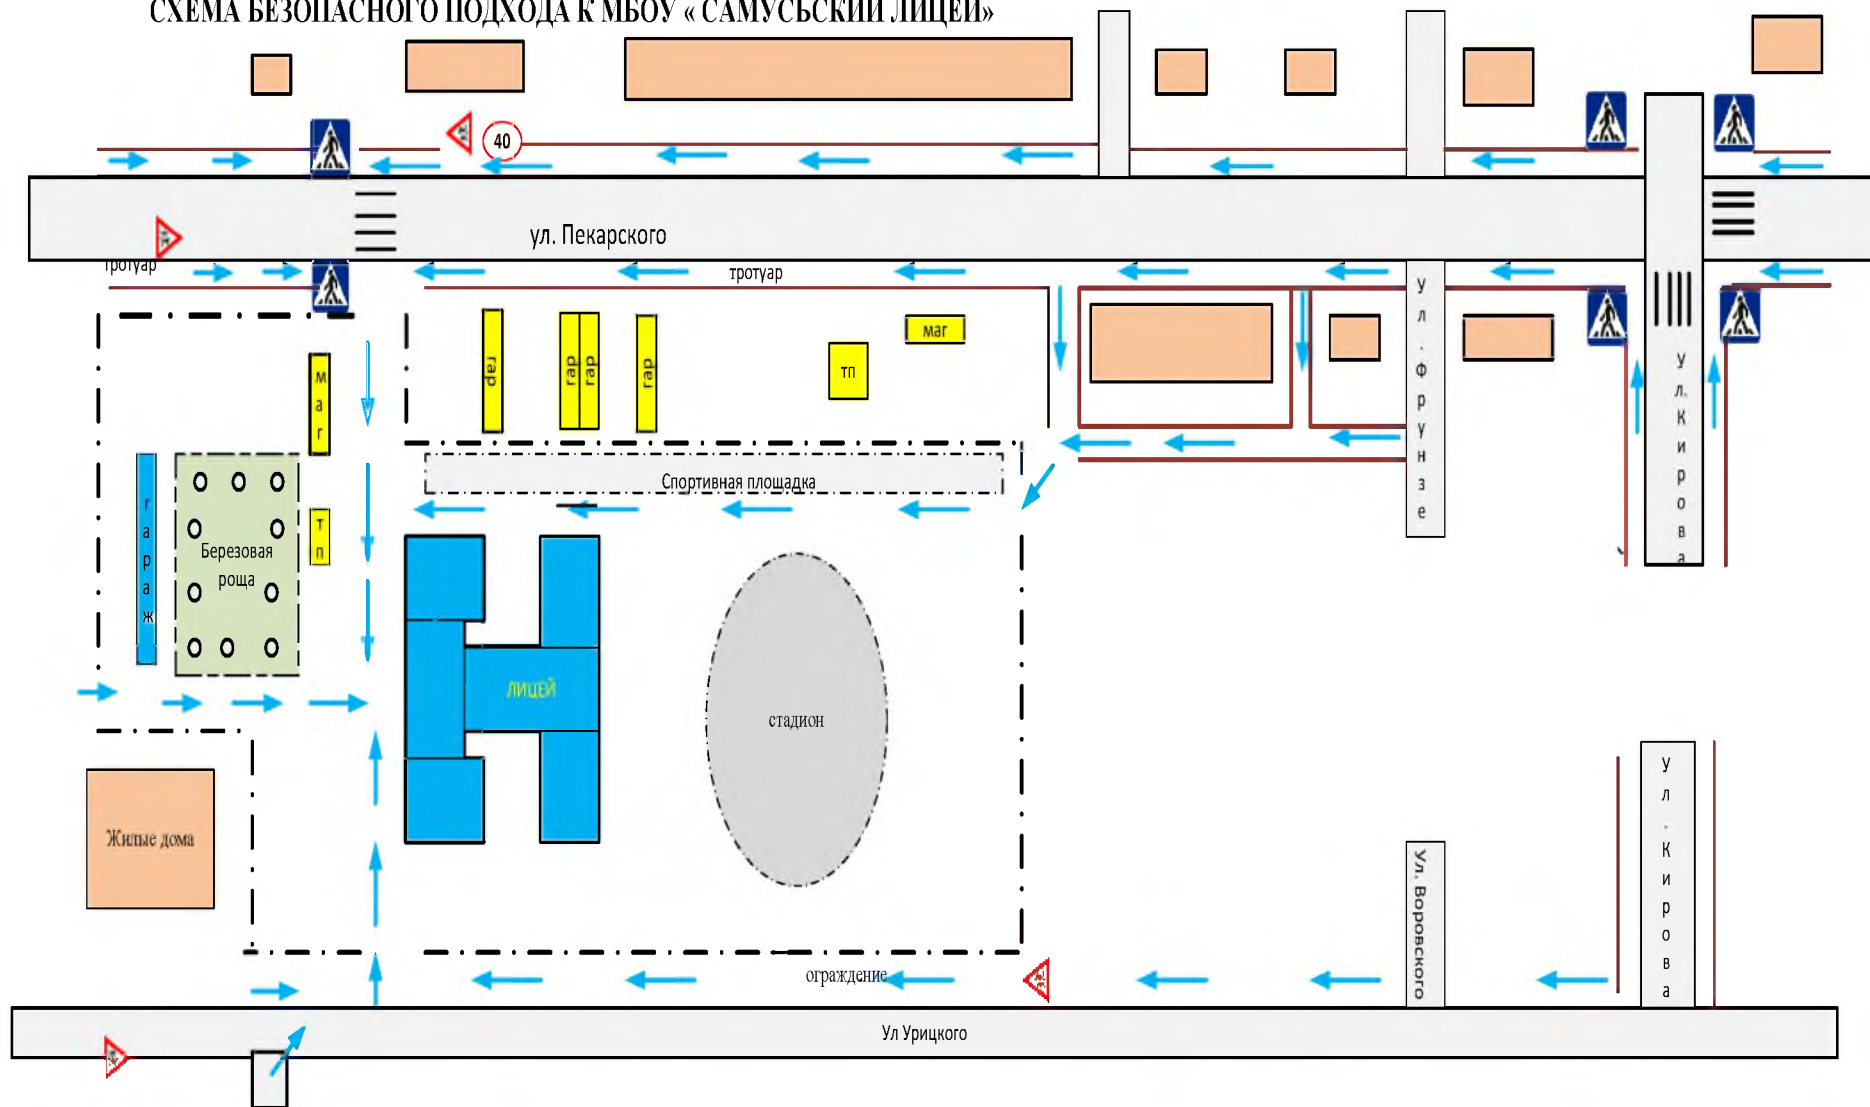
СХЕМА БЕЗОПАСНОГО ПОДХОДА К МБОУ « САМУСЬСКИЙ ЛИЦЕЙ»

40

ул. Пекарского

тротуар

тротуар

маг

гар

гар

гар

гар

маг

тп

ул. Фрунзе

ул. Кирова

Спортивная площадка

гараж

Березовая роща

тп

лицей

стадион

Жилые дома

ул. Кирова

Ул. Воровского

ограждение

Ул Урицкого